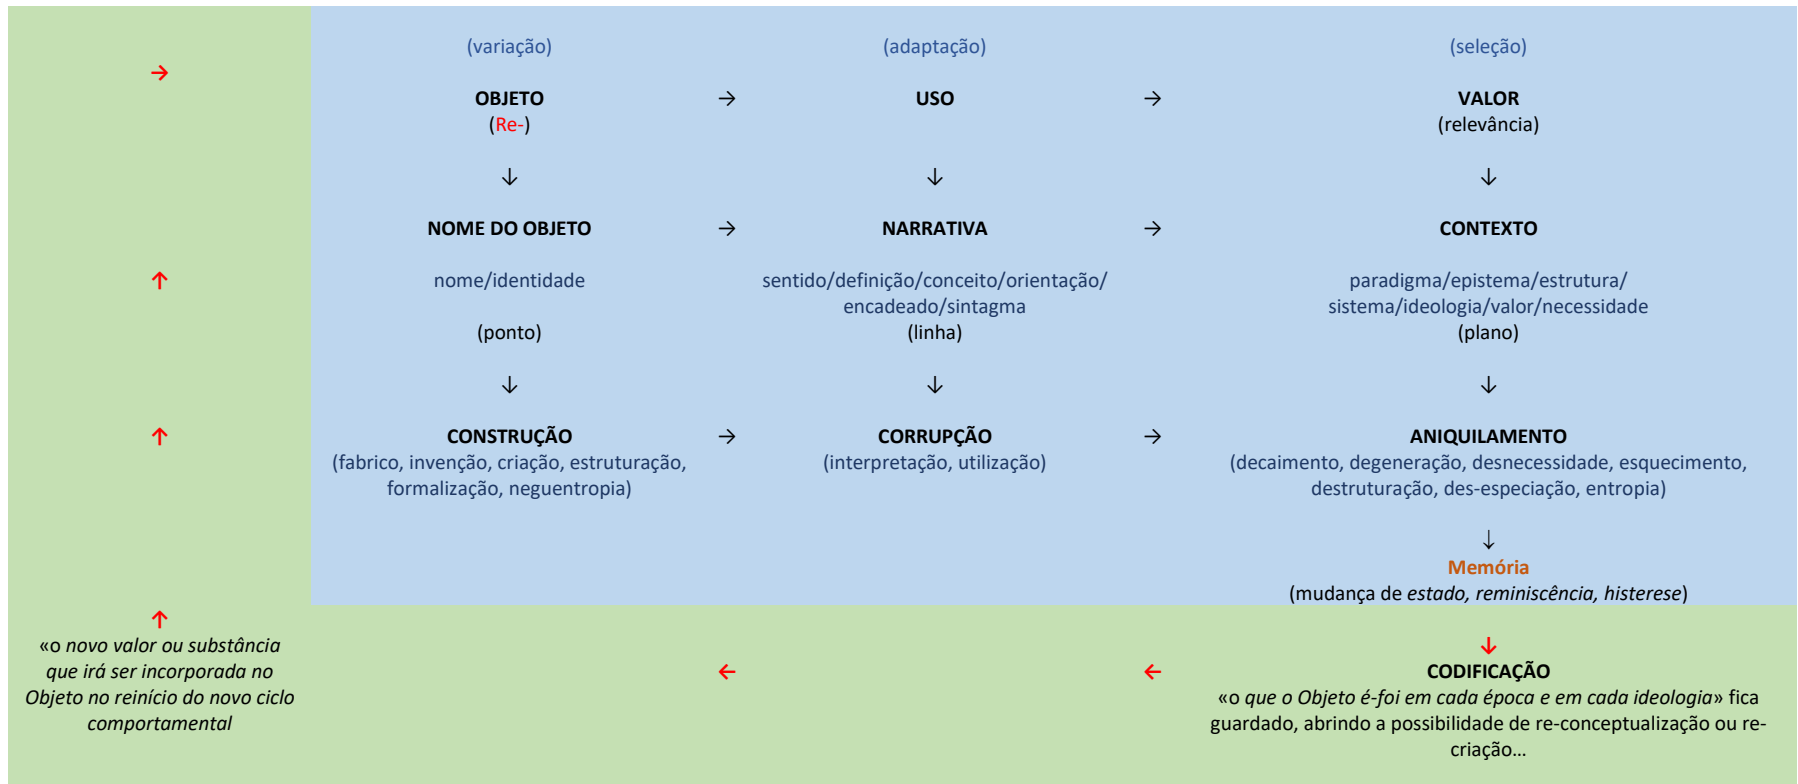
(variação) (adaptação) (seleção)

→

OBJETO (Re-) → USO → VALOR (relevância)

↓ ↓ ↓

NOME DO OBJETO → NARRATIVA → CONTEXTO

↑

nome/identidade

(ponto)

sentido/definição/conceito/orientação/ encadeado/sintagma (linha)

paradigma/epistema/estrutura/ sistema/ideologia/valor/necessidade (plano)

↓ ↓ ↓

↑

CONSTRUÇÃO (fabrico, invenção, criação, estruturação, formalização, neguentropia) → CORRUPÇÃO (interpretação, utilização) → ANIQUILAMENTO (decaimento, degeneração, desnecessidade, esquecimento, destruturação, des-especiação, entropia)

↓

Memória
(mudança de *estado, reminiscência, histerese*)

↑

«o *novo valor ou substância que irá ser incorporada no Objeto no reinício do novo ciclo comportamental*

← ←

↓

CODIFICAÇÃO
«o *que o Objeto é-foi em cada época e em cada ideologia*» fica guardado, abrindo a possibilidade de re-conceptualização ou re-criação...